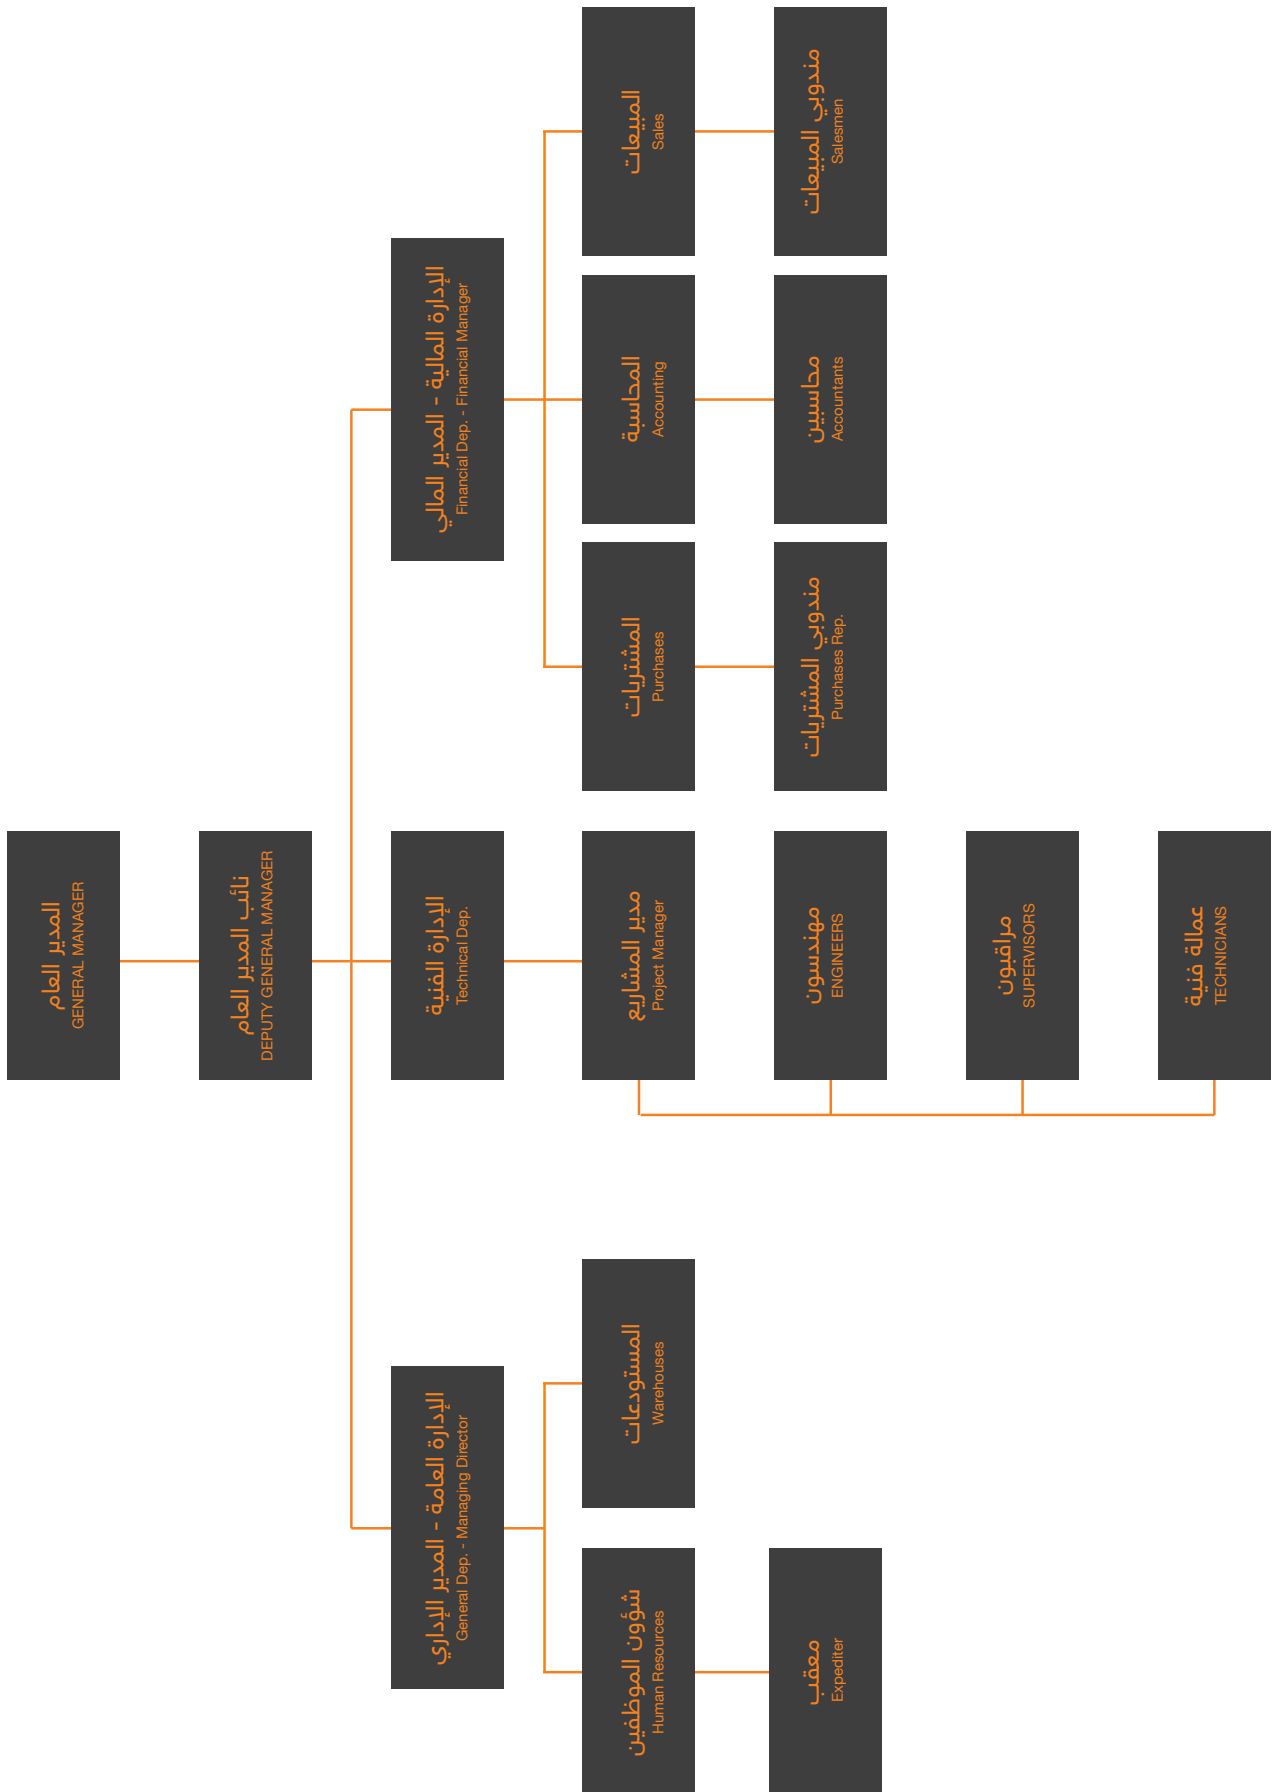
المدير العام
GENERAL MANAGER

نائب المدير العام
DEPUTY GENERAL MANAGER

الإدارة المالية - المدير المالي
Financial Dep. - Financial Manager

الإدارة الفنية
Technical Dep.

الإدارة العامة - المدير الإداري
General Dep. - Managing Director

المبيعات
Sales

المحاسبة
Accounting

المشتريات
Purchases

مدير المشاريع
Project Manager

المستودعات
Warehouses

شؤون الموظفين
Human Resources

مندوبي المبيعات
Salesmen

محاسبين
Accountants

مندوبي المشتريات
Purchases Rep.

مهندسون
ENGINEERS

مراقبون
SUPERVISORS

عمالة فنية
TECHNICIANS

معقب
Expediter